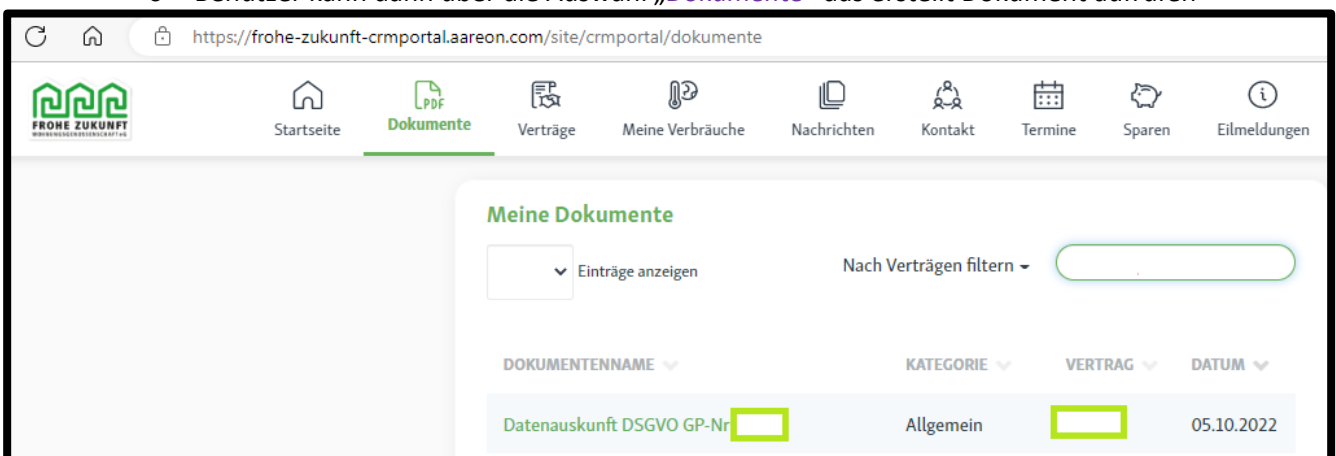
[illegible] Benutzer kann dann über die Auswahl „Dokumente" das erstellt Dokument dann aber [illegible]

https://frohe-zukunft-crmportal.aareon.com/site/crmportal/dokumente

FROHE ZUKUNFT
WOHNUNGSGENOSSENSCHAFT eG

Startseite
PDF
Dokumente
Verträge
Meine Verbräuche
Nachrichten
Kontakt
Termine
Sparen
Eilmeldungen

Meine Dokumente

Einträge anzeigen

Nach Verträgen filtern

| DOKUMENTENNAME | KATEGORIE | VERTRAG | DATUM |
|---|---|---|---|
| Datenauskunft DSGVO GP-Nr | Allgemein | | 05.10.2022 |